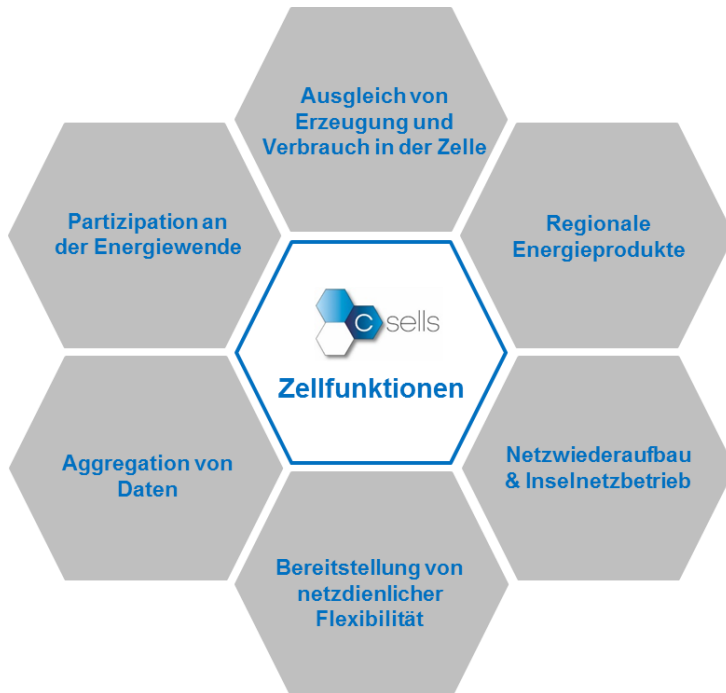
Ausgleich von Erzeugung und Verbrauch in der Zelle

Partizipation an der Energiewende

Regionale Energieprodukte

C sells

Zellfunktionen

Aggregation von Daten

Netzwiederaufbau & Inselnetzbetrieb

Bereitstellung von netzdienlicher Flexibilität